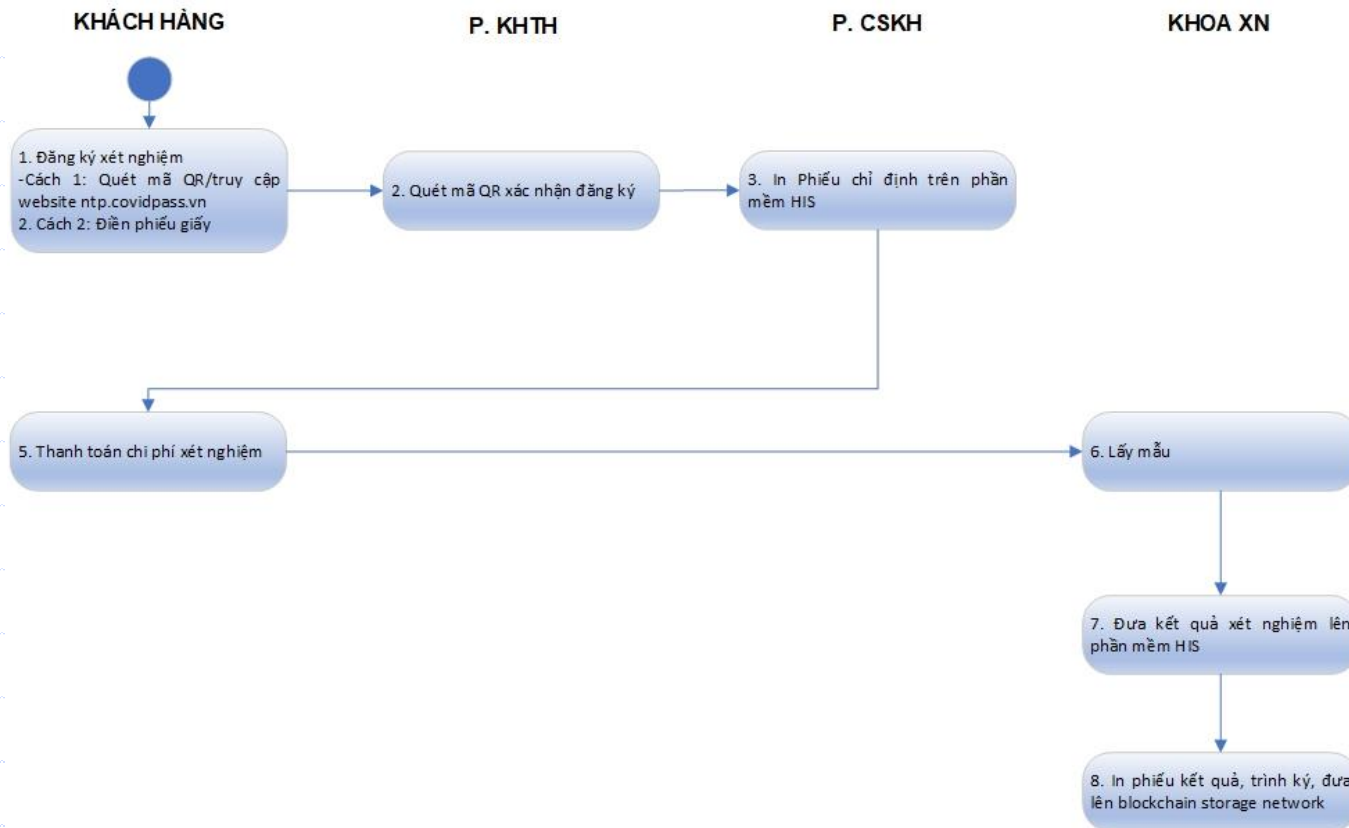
KHÁCH HÀNG

P. KHTH

P. CSKH

KHOA XN

1. Đăng ký xét nghiệm
-Cách 1: Quét mã QR/truy cập website ntp.covidpass.vn
2. Cách 2: Điền phiếu giấy

2. Quét mã QR xác nhận đăng ký

3. In Phiếu chỉ định trên phần mềm HIS

5. Thanh toán chi phí xét nghiệm

6. Lấy mẫu

7. Đưa kết quả xét nghiệm lên phần mềm HIS

8. In phiếu kết quả, trình ký, đưa lên blockchain storage network